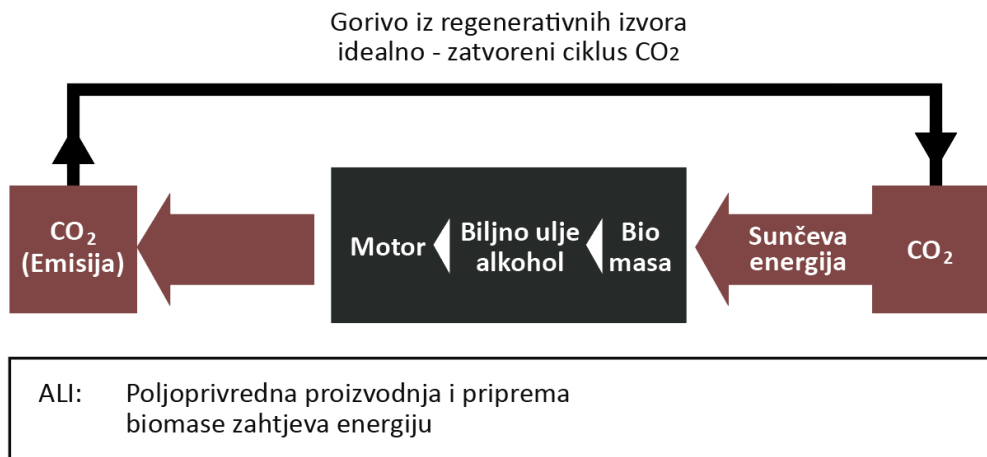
Gorivo iz regenerativnih izvora
idealno - zatvoreni ciklus $CO_2$

$CO_2$
(Emisija)

Motor

Biljno ulje
alkohol

Bio
masa

Sunčeva
energija

$CO_2$

ALI: Poljoprivredna proizvodnja i priprema biomase zahtjeva energiju